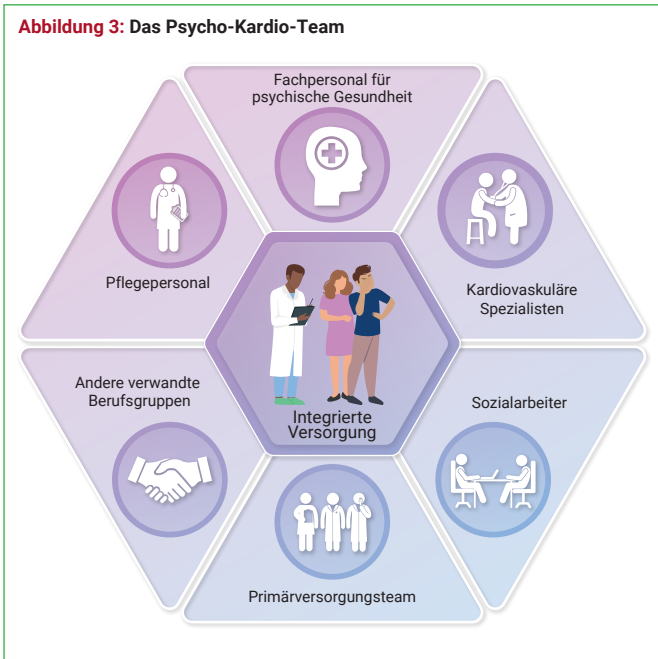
**Abbildung 3:** Das Psycho-Kardio-Team

Fachpersonal für psychische Gesundheit

Pflegepersonal

Kardiovaskuläre Spezialisten

Integrierte Versorgung

Andere verwandte Berufsgruppen

Sozialarbeiter

Primärversorgungsteam